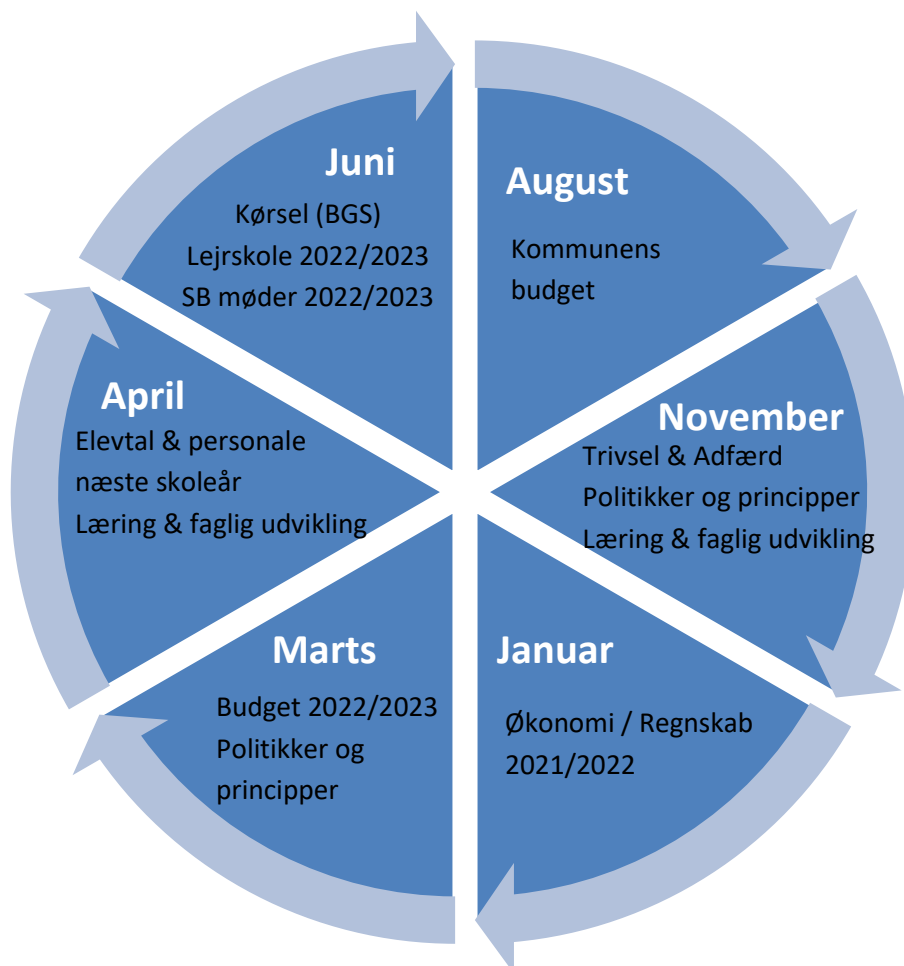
Juni
Kørsel (BGS)
Lejrskole 2022/2023
SB møder 2022/2023

August
Kommunens budget

November
Trivsel & Adfærd
Politikker og principper
Læring & faglig udvikling

Januar
Økonomi / Regnskab 2021/2022

Marts
Budget 2022/2023
Politikker og principper

April
Elevtal & personale næste skoleår
Læring & faglig udvikling